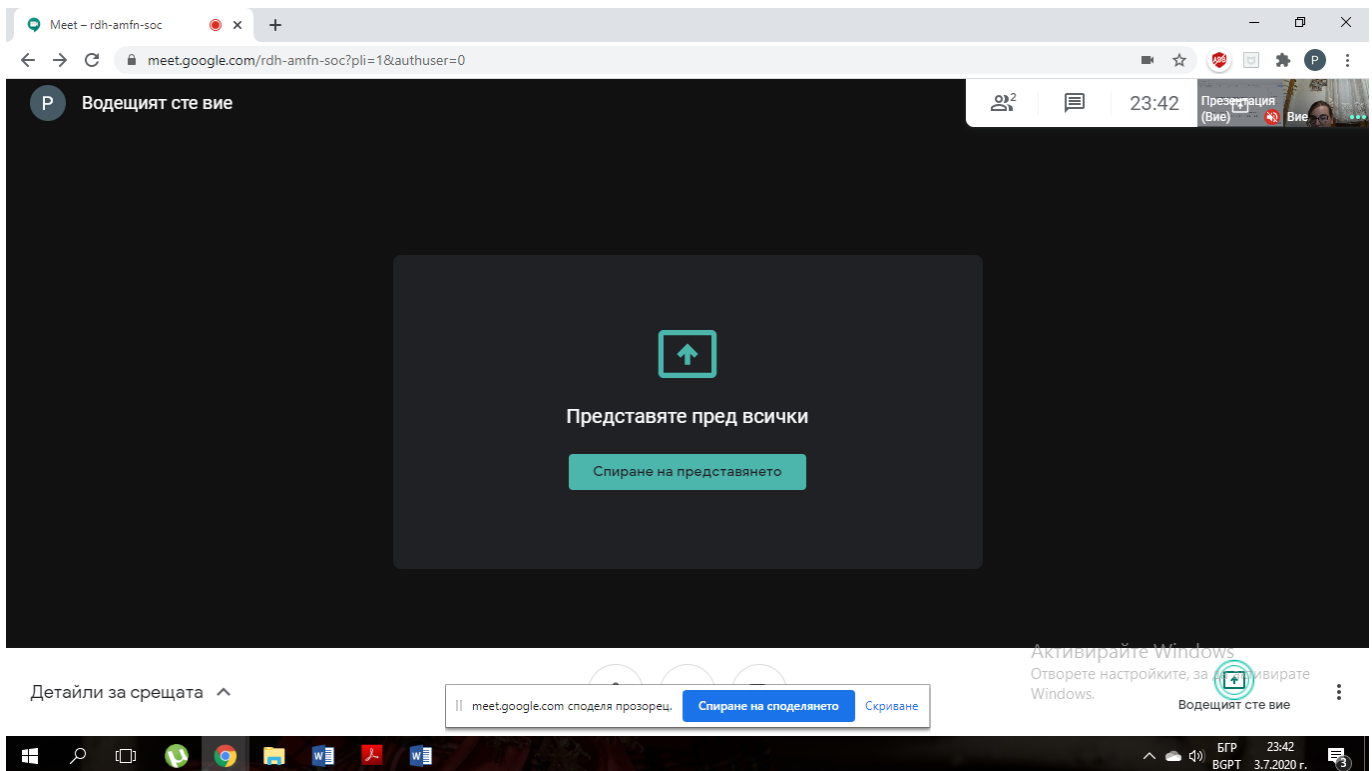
Meet – rdh-amfn-soc

meet.google.com/rdh-amfn-soc?pli=1&authuser=0

P Водещият сте вие

2

23:42

Презентация (Вие)

Вие

Представяте пред всички

Спиране на представянето

Активирайте Windows
Отворете настройките, за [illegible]ивирате Windows.

Детайли за срещата

meet.google.com споделя прозорец.

Спиране на споделянето

Скриване

Водещият сте вие

БГР BGPT

23:42 3.7.2020 г.

3